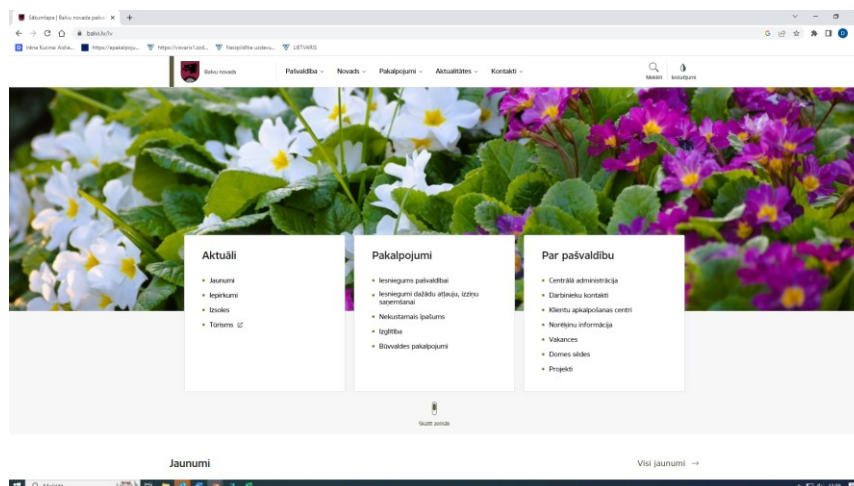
Sākumlapa | Balvu novada pašva ×  +

balvi.lv/lv

Irēna Kuzmaː Aiziņe... https://apakalpoju... https://vsvaris1.sod... Nesaplīstie uzdevu... LIETVARIS

Balvu novads

Pašvaldība ⌄ Novads ⌄ Pakalpojumi ⌄ Aktualitātes ⌄ Kontakti ⌄

Meklēt Iestatījumi

Aktuāli

• Jaunumi
• Iepirkumi
• Izsoles
• Tūrisms

Pakalpojumi

• Iesniegums pašvaldībai
• Iesniegumi dažādu atļauju, izziņu saņemšanai
• Nekustamais īpašums
• Izglītība
• Būvvaldes pakalpojumi

Par pašvaldību

• Centrālā administrācija
• Darbinieku kontakti
• Klientu apkalpošanas centri
• Norēķinu informācija
• Vakances
• Domes sēdes
• Projekti

Skatīt zemāk

Jaunumi

Visi jaunumi →

Meklēt